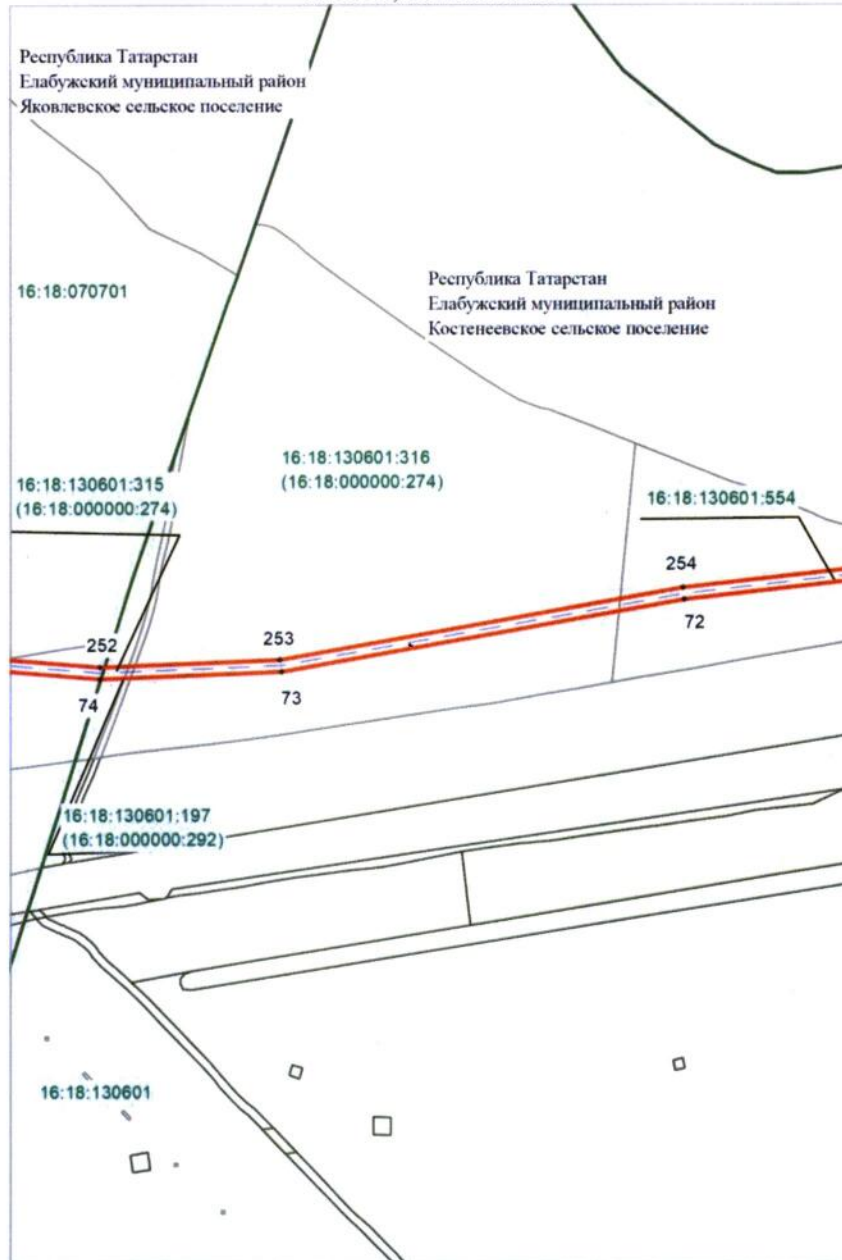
Республика Татарстан
Елабужский муниципальный район
Яковлевское сельское поселение

16:18:070701

Республика Татарстан
Елабужский муниципальный район
Костенеевское сельское поселение

16:18:130601:316
(16:18:000000:274)

16:18:130601:315
(16:18:000000:274)

16:18:130601:554

254

72

253

252

73

74

16:18:130601:197
(16:18:000000:292)

16:18:130601